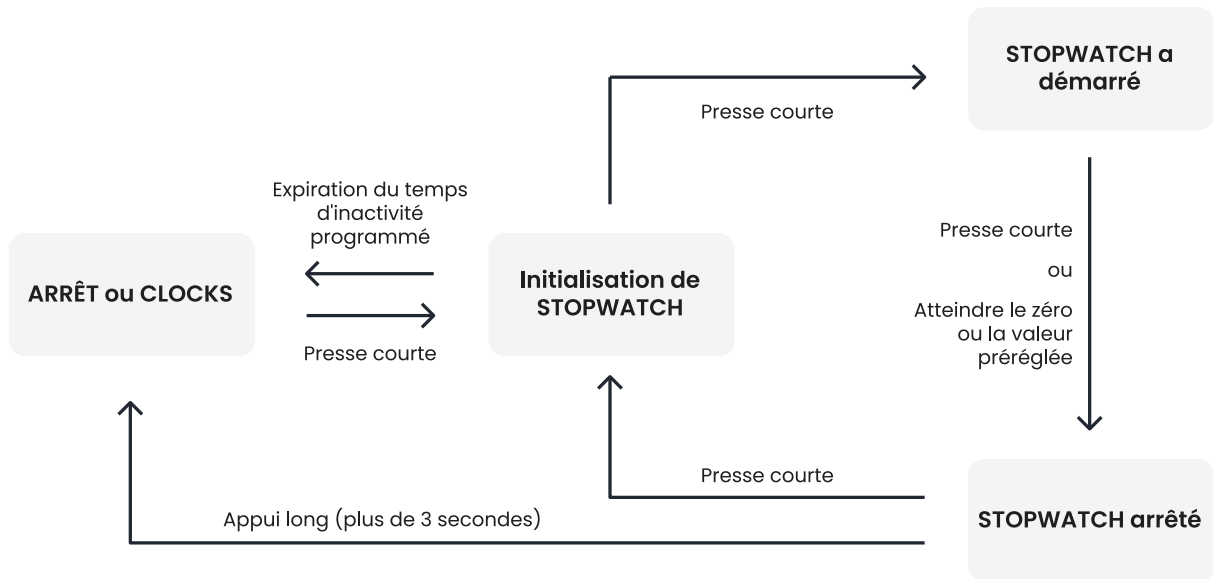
STOPWATCH a démarré

Presse courte

Expiration du temps d'inactivité programmé

ARRÊT ou CLOCKS

Initialisation de STOPWATCH

Presse courte

Presse courte

ou

Atteindre le zéro ou la valeur préréglée

Presse courte

Appui long (plus de 3 secondes)

STOPWATCH arrêté